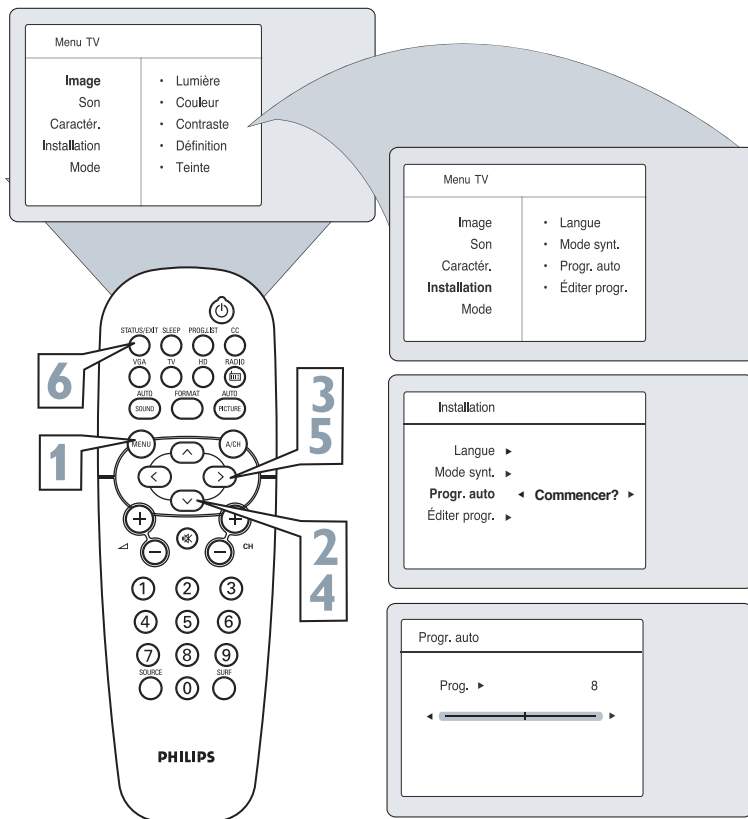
Menu TV

Image
Son
Caractér.
Installation
Mode

· Lumière
· Couleur
· Contraste
· Définition
· Teinte

Menu TV

Image
Son
Caractér.
Installation
Mode

· Langue
· Mode synt.
· Progr. auto
· Éditer progr.

STATUS/EXIT SLEEP PROG.LIST CC
VGA TV HD RADIO
AUTO SOUND FORMAT AUTO PICTURE
MENU A/CH
CH
1 2 3
4 5 6
7 8 9
SOURCE 0 SURF

PHILIPS

6
1
3
5
2
4

Installation

Langue ►
Mode synt. ►
Progr. auto ◄ Commencer? ►
Éditer progr. ►

Progr. auto

Prog. ► 8